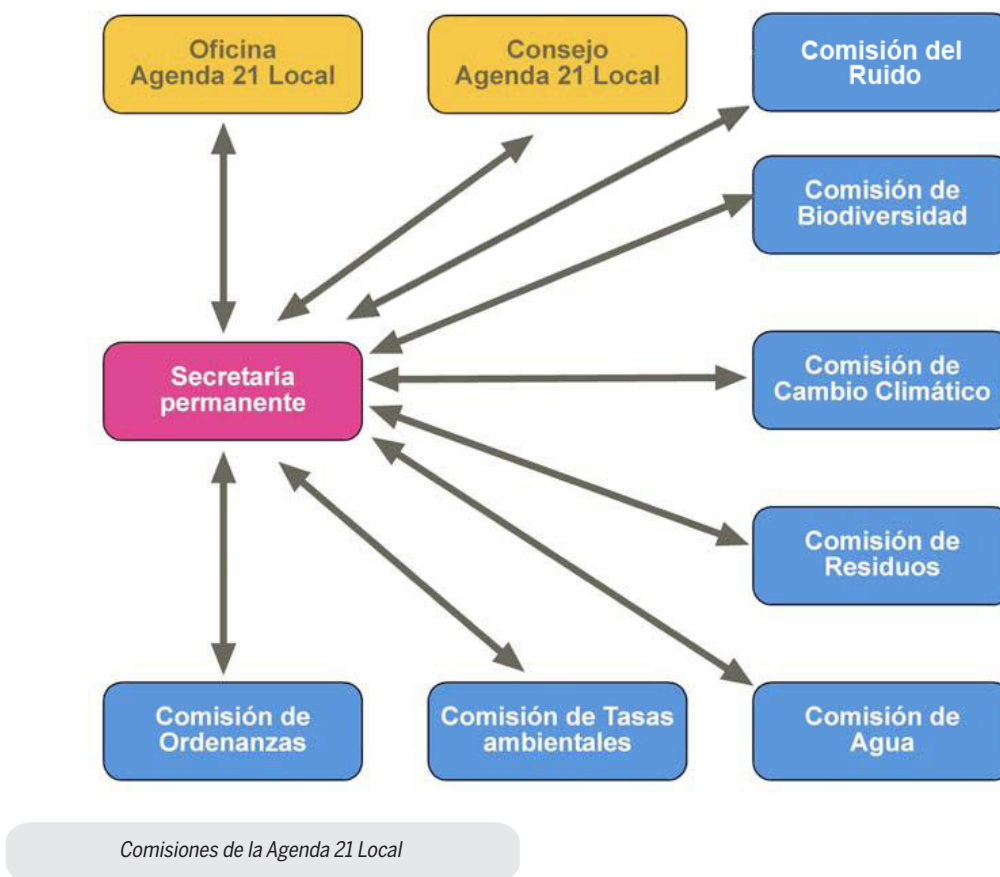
Oficina Agenda 21 Local

Consejo Agenda 21 Local

Comisión del Ruido

Comisión de Biodiversidad

Secretaría permanente

Comisión de Cambio Climático

Comisión de Residuos

Comisión de Ordenanzas

Comisión de Tasas ambientales

Comisión de Agua

Comisiones de la Agenda 21 Local